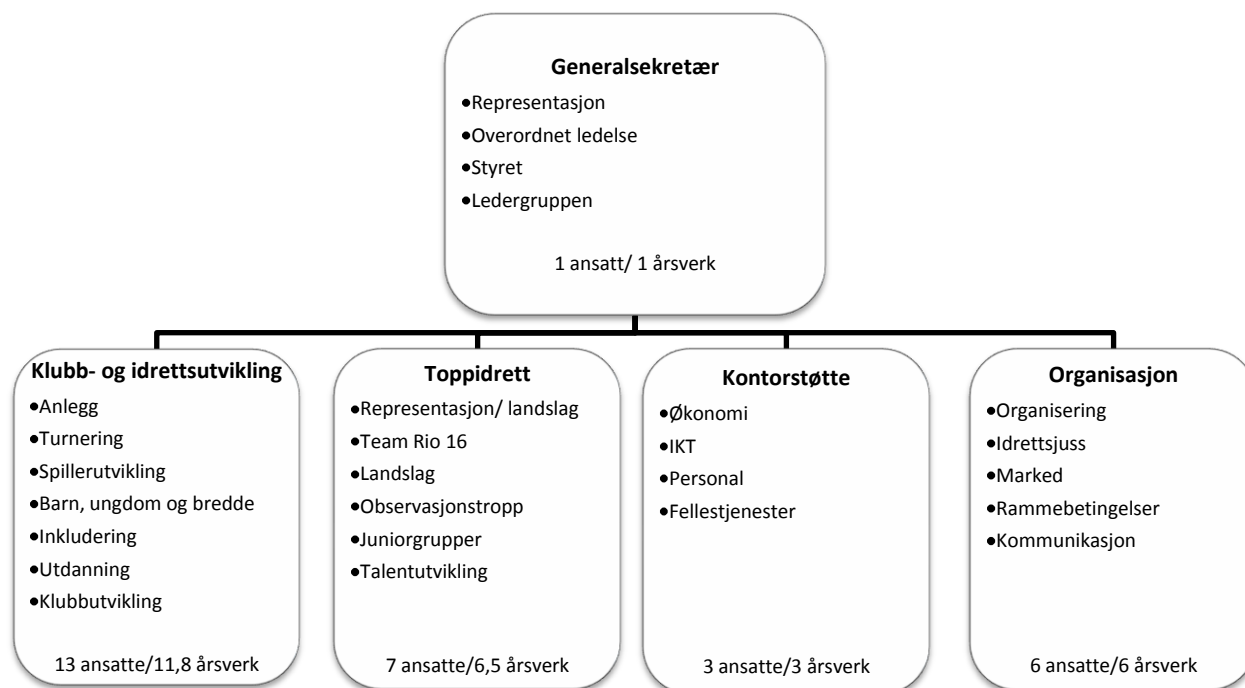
**Generalsekretær**

•Representasjon
•Overordnet ledelse
•Styret
•Ledergruppen

1 ansatt/ 1 årsverk

**Klubb- og idrettsutvikling**

•Anlegg
•Turnering
•Spillerutvikling
•Barn, ungdom og bredde
•Inkludering
•Utdanning
•Klubbutvikling

13 ansatte/11,8 årsverk

**Toppidrett**

•Representasjon/ landslag
•Team Rio 16
•Landslag
•Observasjonstropp
•Juniorgrupper
•Talentutvikling

7 ansatte/6,5 årsverk

**Kontorstøtte**

•Økonomi
•IKT
•Personal
•Fellestjenester

3 ansatte/3 årsverk

**Organisasjon**

•Organisering
•Idrettsjuss
•Marked
•Rammebetingelser
•Kommunikasjon

6 ansatte/6 årsverk